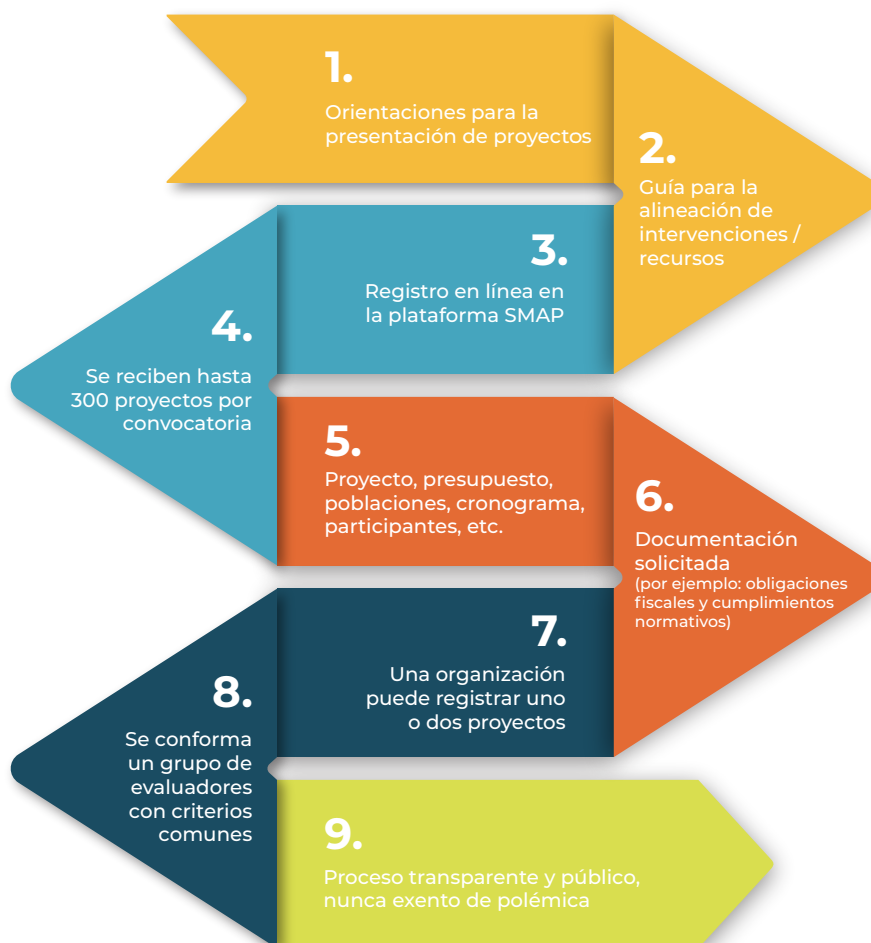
1.
Orientaciones para la presentación de proyectos

2.
Guía para la alineación de intervenciones / recursos

3.
Registro en línea en la plataforma SMAP

4.
Se reciben hasta 300 proyectos por convocatoria

5.
Proyecto, presupuesto, poblaciones, cronograma, participantes, etc.

6.
Documentación solicitada
(por ejemplo: obligaciones fiscales y cumplimientos normativos)

7.
Una organización puede registrar uno o dos proyectos

8.
Se conforma un grupo de evaluadores con criterios comunes

9.
Proceso transparente y público, nunca exento de polémica